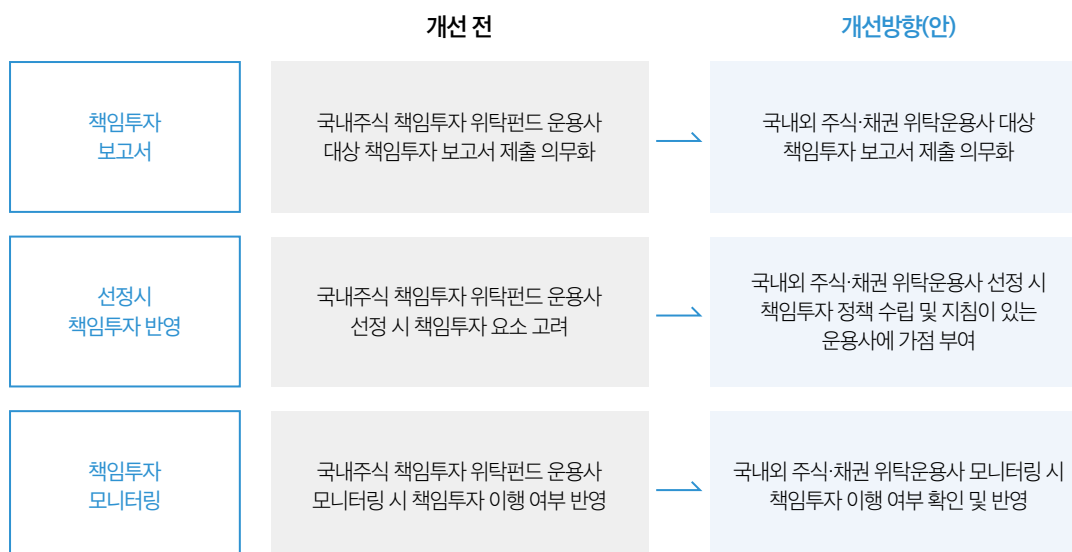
| | 개선 전 | | 개선방향(안) |
|---|---|---|---|
| 책임투자 보고서 | 국내주식 책임투자 위탁펀드 운용사 대상 책임투자 보고서 제출 의무화 | → | 국내외 주식·채권 위탁운용사 대상 책임투자 보고서 제출 의무화 |
| 선정시 책임투자 반영 | 국내주식 책임투자 위탁펀드 운용사 선정 시 책임투자 요소 고려 | → | 국내외 주식·채권 위탁운용사 선정 시 책임투자 정책 수립 및 지침이 있는 운용사에 가점 부여 |
| 책임투자 모니터링 | 국내주식 책임투자 위탁펀드 운용사 모니터링 시 책임투자 이행 여부 반영 | → | 국내외 주식·채권 위탁운용사 모니터링 시 책임투자 이행 여부 확인 및 반영 |